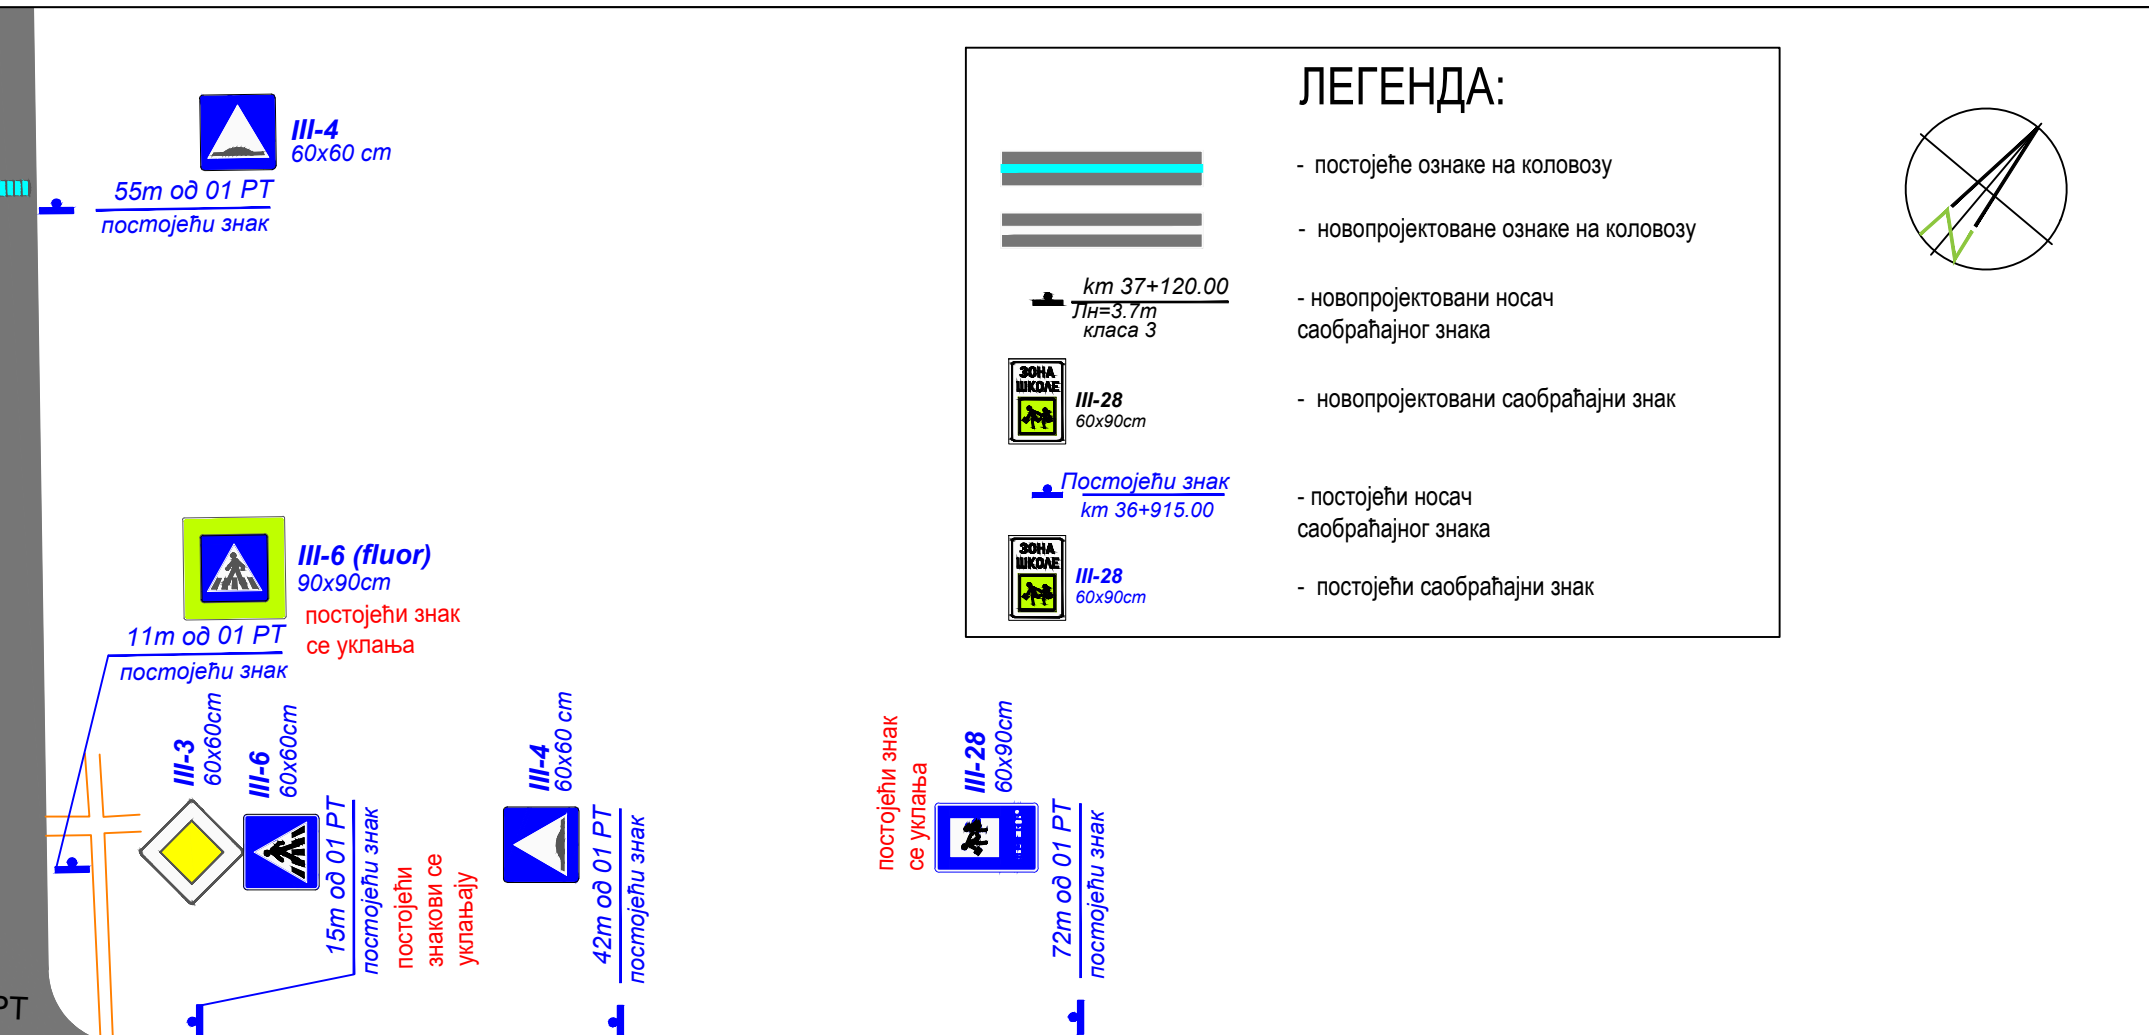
III-4
60x60 cm
55m од 01 PT
постојећи знак

III-6 (fluor)
90x90cm
постојећи знак
се уклања
11m од 01 PT
постојећи знак

III-3
60x60cm
III-6
60x60cm
15m од 01 PT
постојећи знак
постојећи
знакови се
уклањају

III-4
60x60 cm
42m од 01 PT
постојећи знак

постојећи знак
се уклања
III-28
60x90cm
72m од 01 PT
постојећи знак

PT

ЛЕГЕНДА:
- постојеће ознаке на коловозу
- новопројектоване ознаке на коловозу
km 37+120.00
Лн=3.7m
класа 3
- новопројектовани носач саобраћајног знака
ЗОНА ШКОЛЕ
III-28
60x90cm
- новопројектовани саобраћајни знак
Постојећи знак
km 36+915.00
- постојећи носач саобраћајног знака
ЗОНА ШКОЛЕ
III-28
60x90cm
- постојећи саобраћајни знак